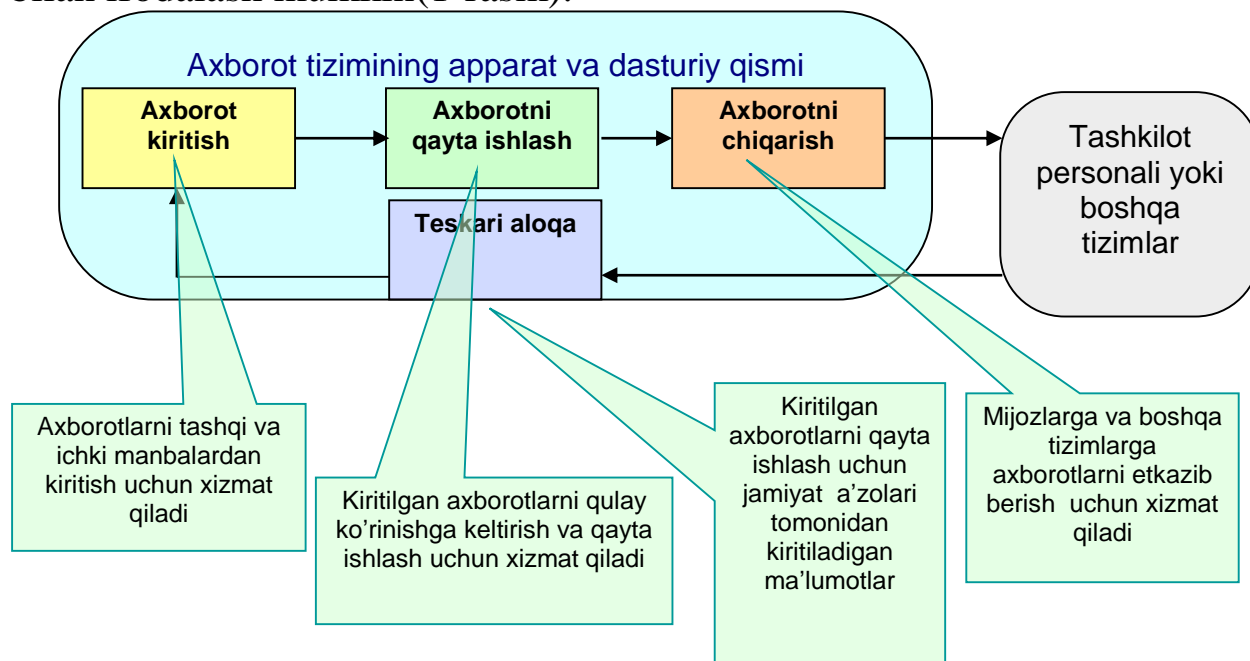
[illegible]

Axborot tizimining apparat va dasturiy qismi

Axborot kiritish

Axborotni qayta ishlash

Axborotni chiqarish

Tashkilot personali yoki boshqa tizimlar

Teskari aloqa

Axborotlarni tashqi va ichki manbalardan kiritish uchun xizmat qiladi

Kiritilgan axborotlarni qulay ko'rinishga keltirish va qayta ishlash uchun xizmat qiladi

Kiritilgan axborotlarni qayta ishlash uchun jamiyat a'zolari tomonidan kiritiladigan ma'lumotlar

Mijozlarga va boshqa tizimlarga axborotlarni etkazib berish uchun xizmat qiladi